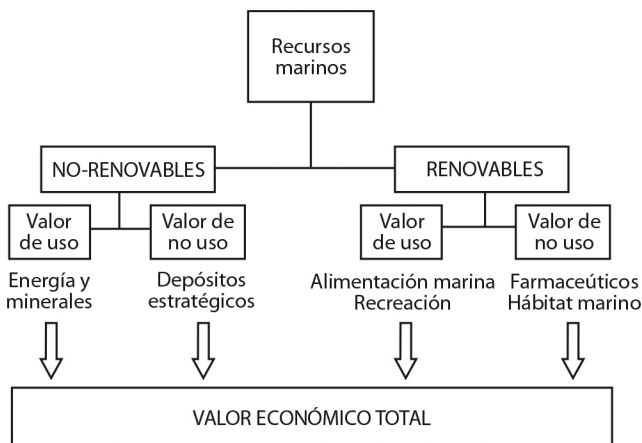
Recursos marinos

NO-RENOVABLES

RENOVABLES

Valor de uso

Valor de no uso

Valor de uso

Valor de no uso

Energía y minerales

Depósitos estratégicos

Alimentación marina Recreación

Farmaceúticos Hábitat marino

VALOR ECONÓMICO TOTAL